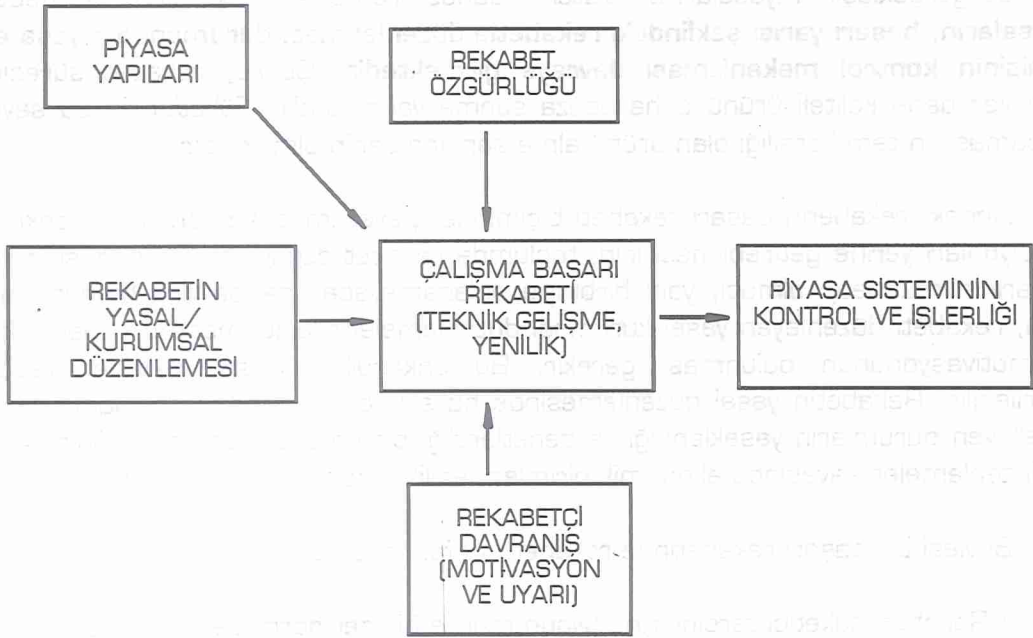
PİYASA YAPILARI

REKABET ÖZGÜRLÜĞÜ

REKABETİN YASAL/ KURUMSAL DÜZENLEMESİ

ÇALIŞMA BAŞARI REKABETİ (TEKNİK GELİŞME, YENİLİK)

PİYASA SİSTEMİNİN KONTROL VE İŞLERLİĞİ

REKABETÇİ DAVRANIŞ (MOTİVASYON VE UYARI)